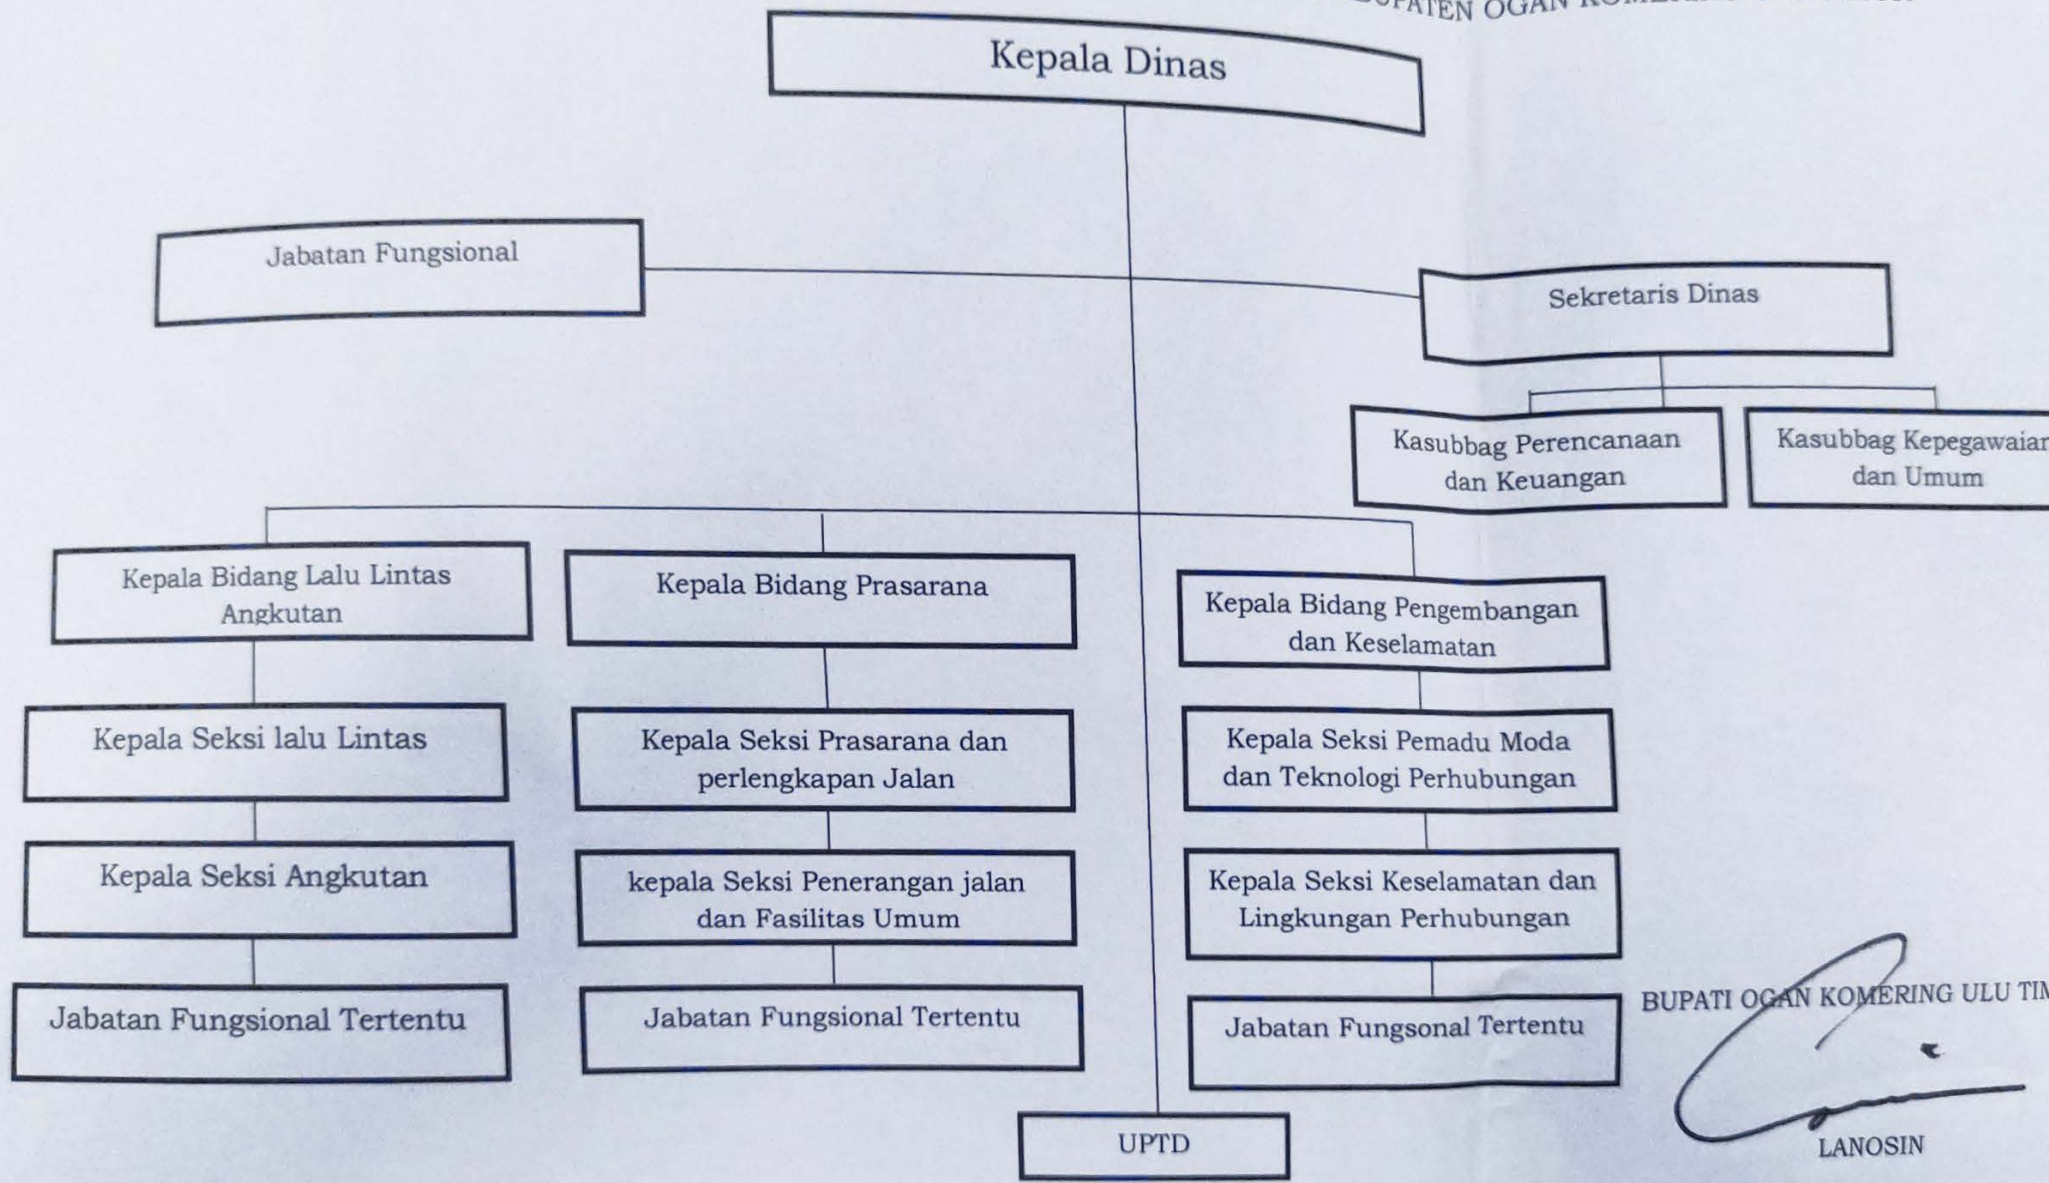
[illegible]UPATEN OGAN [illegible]

Kepala Dinas

Jabatan Fungsional

Sekretaris Dinas

Kasubbag Perencanaan dan Keuangan

Kasubbag Kepegawaian dan Umum

Kepala Bidang Lalu Lintas Angkutan

Kepala Bidang Prasarana

Kepala Bidang Pengembangan dan Keselamatan

Kepala Seksi lalu Lintas

Kepala Seksi Prasarana dan perlengkapan Jalan

Kepala Seksi Pemadu Moda dan Teknologi Perhubungan

Kepala Seksi Angkutan

kepala Seksi Penerangan jalan dan Fasilitas Umum

Kepala Seksi Keselamatan dan Lingkungan Perhubungan

Jabatan Fungsional Tertentu

Jabatan Fungsional Tertentu

Jabatan Fungsonal Tertentu

UPTD

BUPATI OGAN KOMERING ULU TIM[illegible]

LANOSIN